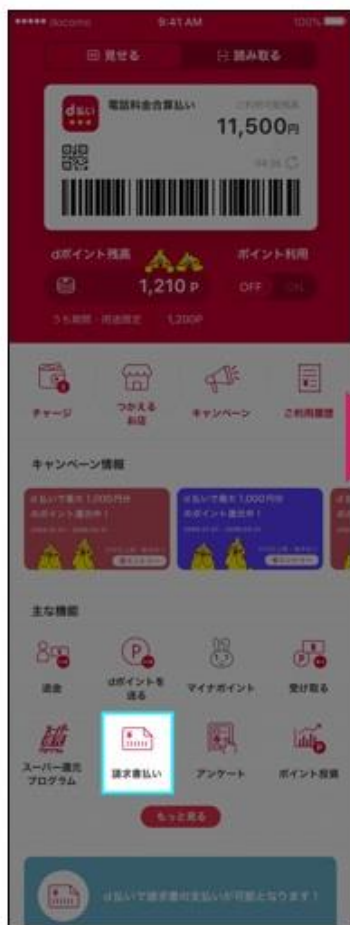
••••• docomo 9:41 AM 100%

見せる 読み取る

d払い 電話料金合算払い ご利用可能額 11,500円

dポイント残高 ポイント利用

1,210 P OFF ON

うち期間・用途限定 1,200P

チャージ

つかえるお店

キャンペーン

ご利用履歴

キャンペーン情報

d払いで最大1,000円分のポイント還元中！

d払いで最大1,000円分のポイント還元中！

主な機能

送金

dポイントを送る

マイナポイント

受け取る

スーパー還元プログラム

請求書払い

アンケート

ポイント投資

もっと見る

d払いで請求書の支払いが可能となります！